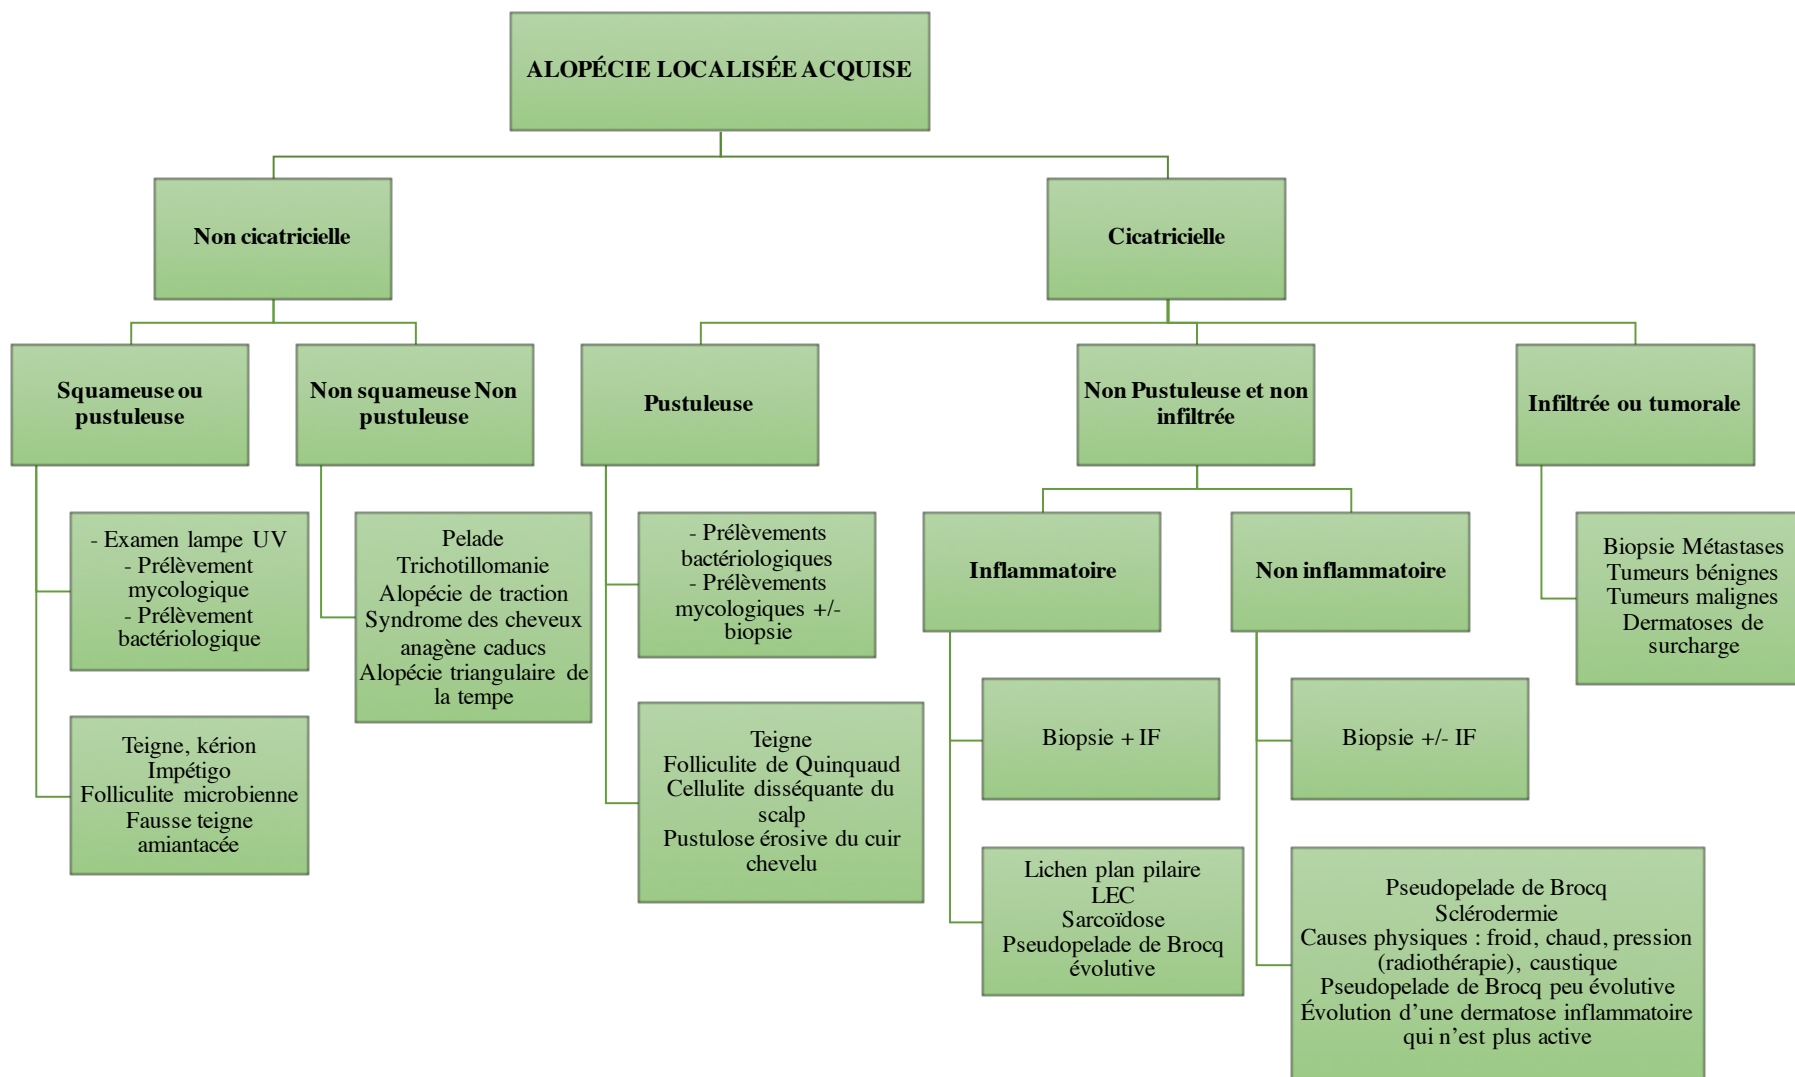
ALOPÉCIE LOCALISÉE ACQUISE

Non cicatricielle

Cicatricielle

Squameuse ou pustuleuse

Non squameuse Non pustuleuse

Pustuleuse

Non Pustuleuse et non infiltrée

Infiltrée ou tumorale

- Examen lampe UV
- Prélèvement mycologique
- Prélèvement bactériologique

Teigne, kérion
Impétigo
Folliculite microbienne
Fausse teigne amiantacée

Pelade
Trichotillomanie
Alopécie de traction
Syndrome des cheveux anagène caducs
Alopécie triangulaire de la tempe

- Prélèvements bactériologiques
- Prélèvements mycologiques +/- biopsie

Teigne
Folliculite de Quinquaud
Cellulite disséquante du scalp
Pustulose érosive du cuir chevelu

Inflammatoire

Non inflammatoire

Biopsie + IF

Lichen plan pilaire
LEC
Sarcoïdose
Pseudopelade de Brocq évolutive

Biopsie +/- IF

Pseudopelade de Brocq
Sclérodermie
Causes physiques : froid, chaud, pression (radiothérapie), caustique
Pseudopelade de Brocq peu évolutive
Évolution d'une dermatose inflammatoire qui n'est plus active

Biopsie Métastases
Tumeurs bénignes
Tumeurs malignes
Dermatoses de surcharge